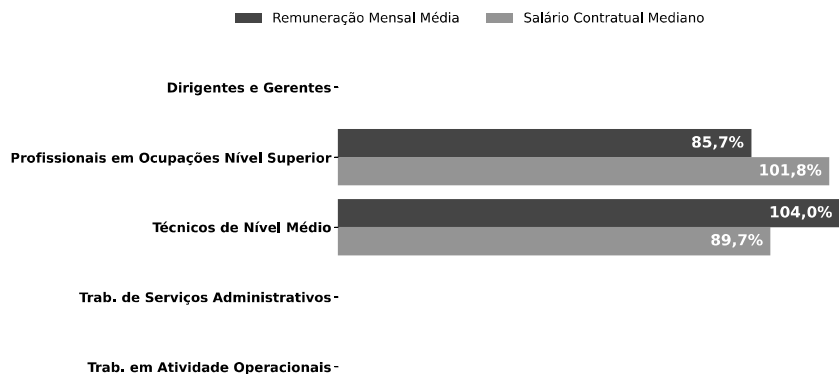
Remuneração Mensal Média
Salário Contratual Mediano

Dirigentes e Gerentes

Profissionais em Ocupações Nível Superior
85,7%
101,8%

Técnicos de Nível Médio
104,0%
89,7%

Trab. de Serviços Administrativos

Trab. em Atividade Operacionais